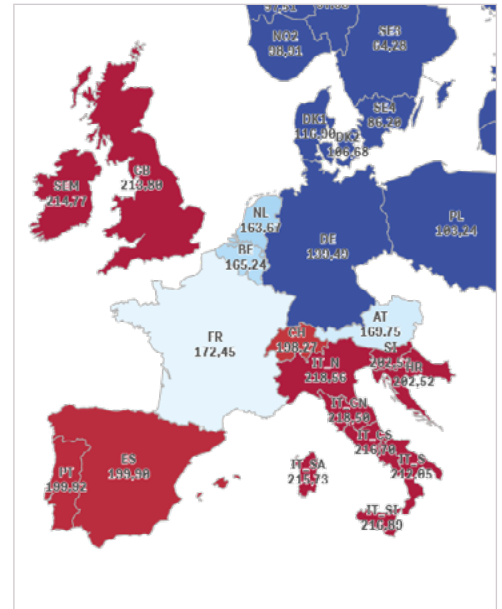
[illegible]
NO2
98,41
SE3
64,28
SE4
86,29
DK1
117,90
DK2
136,68
GB
218,89
SEM
214,77
NL
163,67
BE
165,24
DE
130,49
PL
163,24
FR
172,45
AT
169,75
CH
198,27
SI
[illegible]
HU
202,52
IT_N
218,56
IT_CN
218,50
IT_CS
216,70
IT_S
212,85
IT_SA
214,73
IT_SI
216,69
ES
199,98
PT
198,92